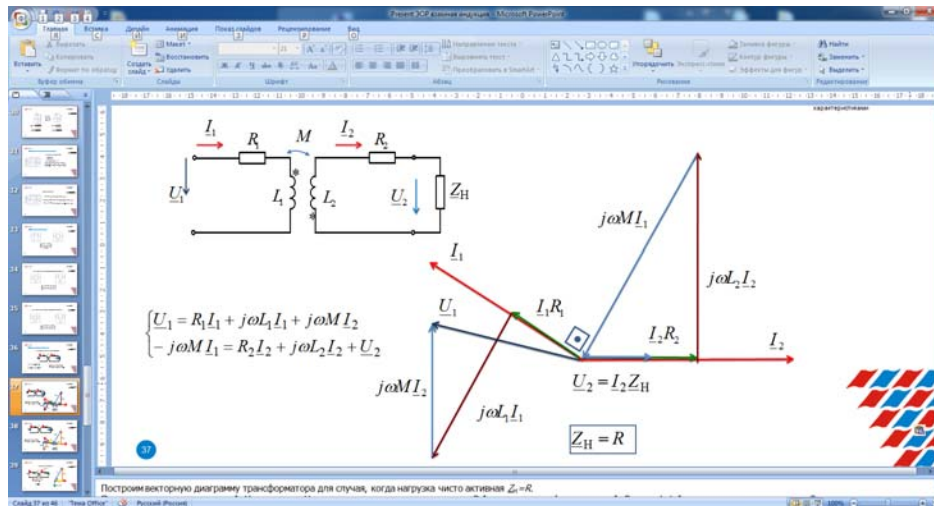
Present ЭЦР взаимная индукция - Microsoft PowerPoint

Главная Вставка Дизайн Анимация Показ слайдов Рецензирование Вид

Вырезать Копировать Формат по образцу Буфер обмена Макет Восстановить Создать слайд Удалить Слайды Шрифт Абзац Направление текста Выровнять текст Преобразовать в SmartArt Упорядочить Экспресс-стили Заливка фигуры Контур фигуры Эффекты для фигур Рисование Найти Заменить Выделить Редактирование

характеристиками

$\underline{I}_1$ $R_1$ $M$ $\underline{I}_2$ $R_2$

$\underline{U}_1$ $L_1$ $L_2$ $\underline{U}_2$ $\underline{Z}_H$

$\begin{cases} \underline{U}_1 = R_1\underline{I}_1 + j\omega L_1\underline{I}_1 + j\omega M\,\underline{I}_2 \\ -j\omega M\,\underline{I}_1 = R_2\underline{I}_2 + j\omega L_2\underline{I}_2 + \underline{U}_2 \end{cases}$

$j\omega M\underline{I}_1$

$\underline{I}_1$

$j\omega L_2\underline{I}_2$

$\underline{U}_1$

$\underline{I}_1R_1$

$\underline{I}_2R_2$

$\underline{I}_2$

$j\omega M\underline{I}_2$

$\underline{U}_2 = \underline{I}_2\underline{Z}_H$

$j\omega L_1\underline{I}_1$

$\underline{Z}_H = R$

37

Построим векторную диаграмму трансформатора для случая, когда нагрузка чисто активная $Z_н=R$.

Слайд 37 из 46 "Тема Office" Русский (Россия)